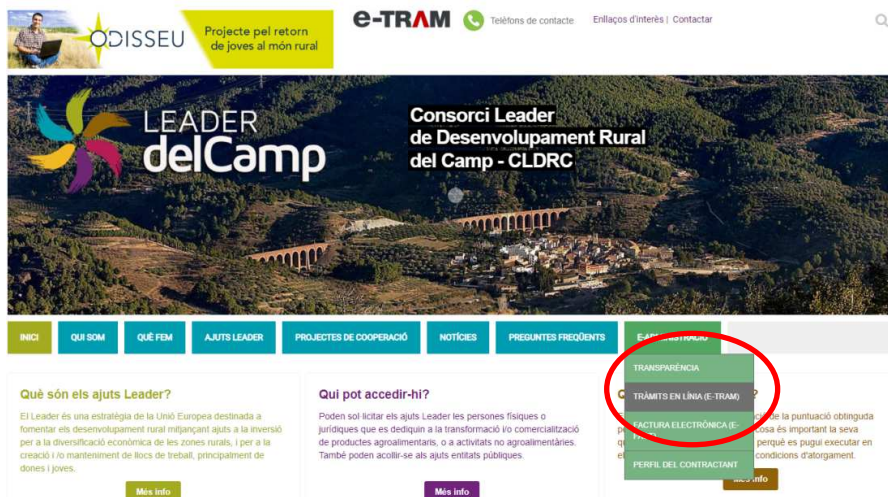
ODISSEU Projecte pel retorn de joves al món rural

e-TRAM Telèfons de contacte Enllaços d'interès | Contactar

LEADER delCamp

Consorci Leader de Desenvolupament Rural del Camp - CLDRC

INICI QUI SOM QUÈ FEM AJUTS LEADER PROJECTES DE COOPERACIÓ NOTÍCIES PREGUNTES FREQÜENTS E-ADMINISTRACIÓ

TRANSPARÈNCIA
TRÀMITS EN LÍNIA (E-TRAM)
FACTURA ELECTRÒNICA (E-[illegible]
PERFIL DEL CONTRACTANT

Què són els ajuts Leader?

El Leader és una estratègia de la Unió Europea destinada a fomentar els desenvolupament rural mitjançant ajuts a la inversió per a la diversificació econòmica de les zones rurals, i per a la creació i /o manteniment de llocs de treball, principalment de dones i joves.

Més info

Qui pot accedir-hi?

Poden sol·licitar els ajuts Leader les persones físiques o jurídiques que es dediquin a la transformació i/o comercialització de productes agroalimentaris, o a activitats no agroalimentàries. També poden acollir-se als ajuts entitats públiques.

Més info

Q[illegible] ?

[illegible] de la puntuació obtinguda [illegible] cosa és important la seva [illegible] perquè es pugui executar en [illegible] condicions d'atorgament.

Més info